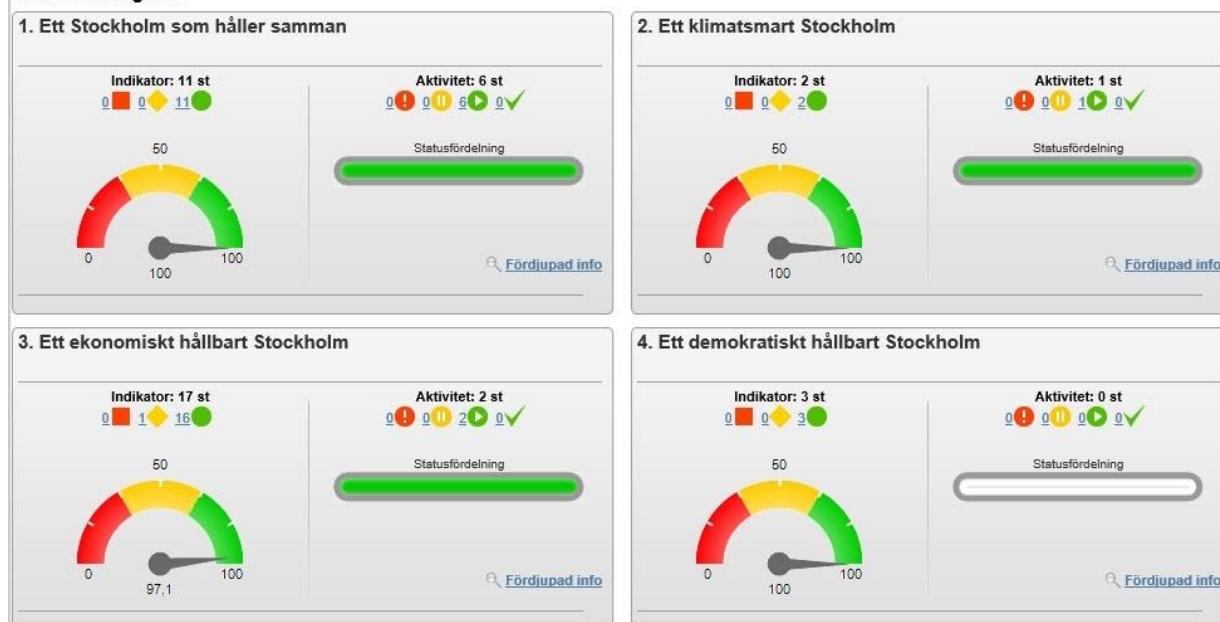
1. Ett Stockholm som håller samman

Indikator: 11 st
0 0 11

Aktivitet: 6 st
0 0 6 0

50
0 100
100

Statusfördelning

Fördjupad info

2. Ett klimatsmart Stockholm

Indikator: 2 st
0 0 2

Aktivitet: 1 st
0 0 1 0

50
0 100
100

Statusfördelning

Fördjupad info

3. Ett ekonomiskt hållbart Stockholm

Indikator: 17 st
0 1 16

Aktivitet: 2 st
0 0 2 0

50
0 100
97,1

Statusfördelning

Fördjupad info

4. Ett demokratiskt hållbart Stockholm

Indikator: 3 st
0 0 3

Aktivitet: 0 st
0 0 0 0

50
0 100
100

Statusfördelning

Fördjupad info